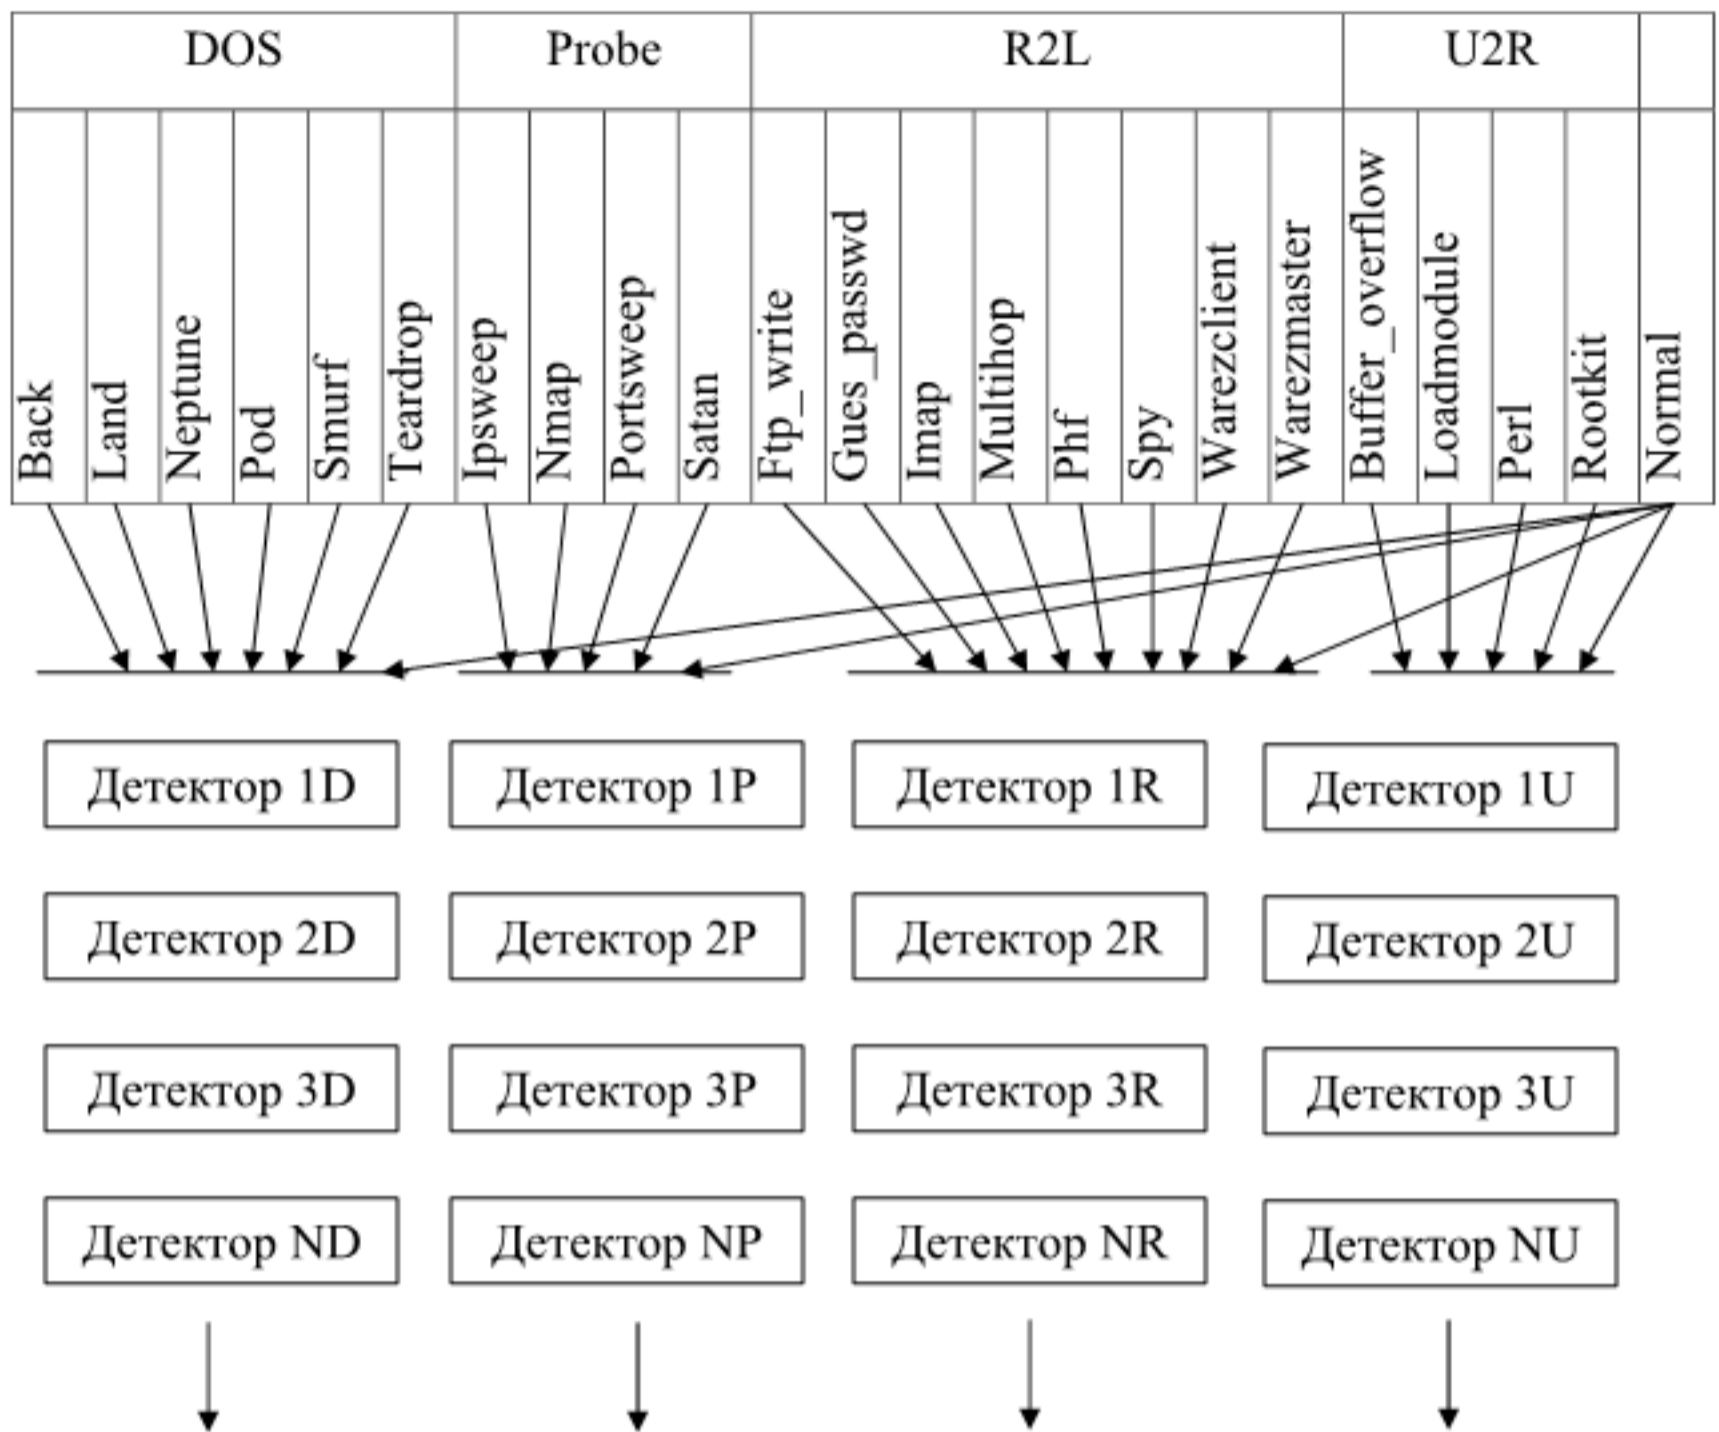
| DOS | | | | | | Probe | | | | R2L | | | | | | | | U2R | | | | |
|---|---|---|---|---|---|---|---|---|---|---|---|---|---|---|---|---|---|---|---|---|---|---|
| Back | Land | Neptune | Pod | Smurf | Teardrop | Ipsweep | Nmap | Portsweep | Satan | Ftp_write | Gues_passwd | Imap | Multihop | Phf | Spy | Warezclient | Warezmaster | Buffer_overflow | Loadmodule | Perl | Rootkit | Normal |

Детектор 1D
Детектор 2D
Детектор 3D
Детектор ND

Детектор 1P
Детектор 2P
Детектор 3P
Детектор NP

Детектор 1R
Детектор 2R
Детектор 3R
Детектор NR

Детектор 1U
Детектор 2U
Детектор 3U
Детектор NU